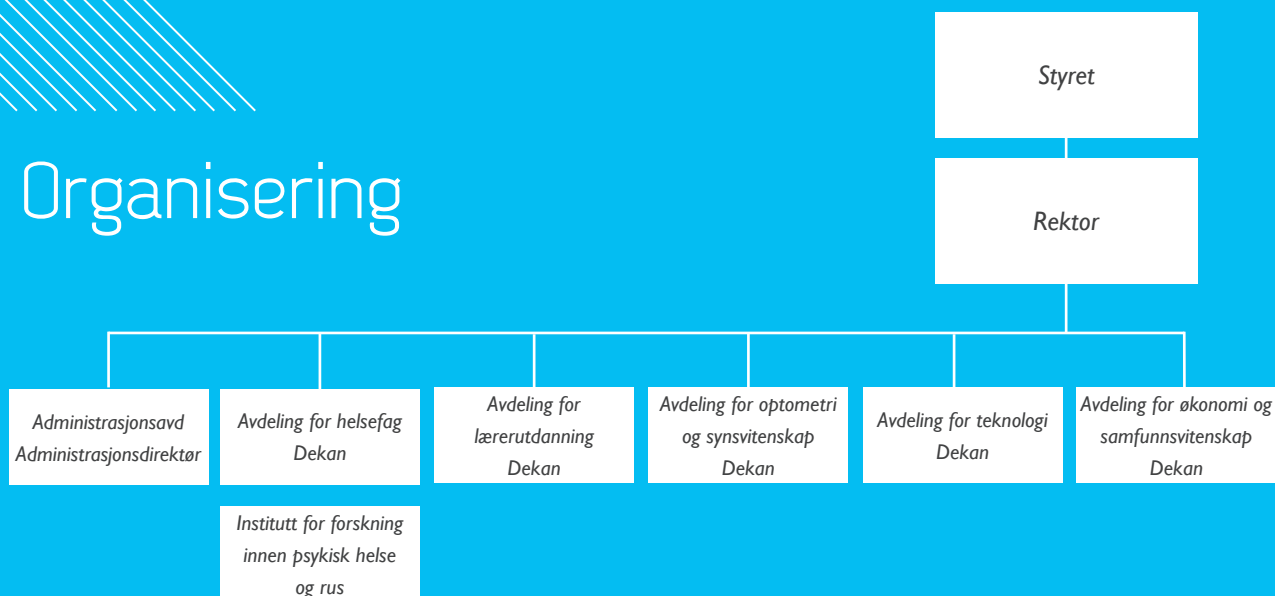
Organisering

Styret

Rektor

Administrasjonsavd
Administrasjonsdirektør

Avdeling for helsefag
Dekan

Institutt for forskning innen psykisk helse og rus

Avdeling for lærerutdanning
Dekan

Avdeling for optometri og synsvitenskap
Dekan

Avdeling for teknologi
Dekan

Avdeling for økonomi og samfunnsvitenskap
Dekan